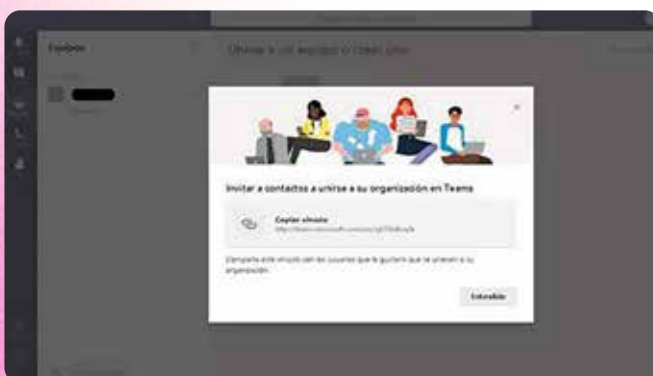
Equipos

Unirse a un equipo o crear uno

Invitar a contactos a unirse a su organización en Teams

Copiar vínculo
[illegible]

Comparta este vínculo con los usuarios que le gustaría que se unieran a su organización.

Entendido